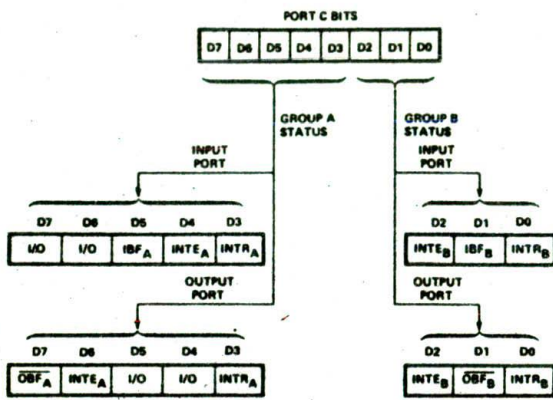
PORT C BITS

| D7 | D6 | D5 | D4 | D3 | D2 | D1 | D0 |
|---|---|---|---|---|---|---|---|

GROUP A STATUS

GROUP B STATUS

INPUT PORT

| D7 | D6 | D5 | D4 | D3 |
|---|---|---|---|---|
| I/O | I/O | $IBF_A$ | $INTE_A$ | $INTR_A$ |

INPUT PORT

| D2 | D1 | D0 |
|---|---|---|
| $INTE_B$ | $IBF_B$ | $INTR_B$ |

OUTPUT PORT

| D7 | D6 | D5 | D4 | D3 |
|---|---|---|---|---|
| $\overline{OBF_A}$ | $INTE_A$ | I/O | I/O | $INTR_A$ |

OUTPUT PORT

| D2 | D1 | D0 |
|---|---|---|
| $INTE_B$ | $\overline{OBF_B}$ | $INTR_B$ |